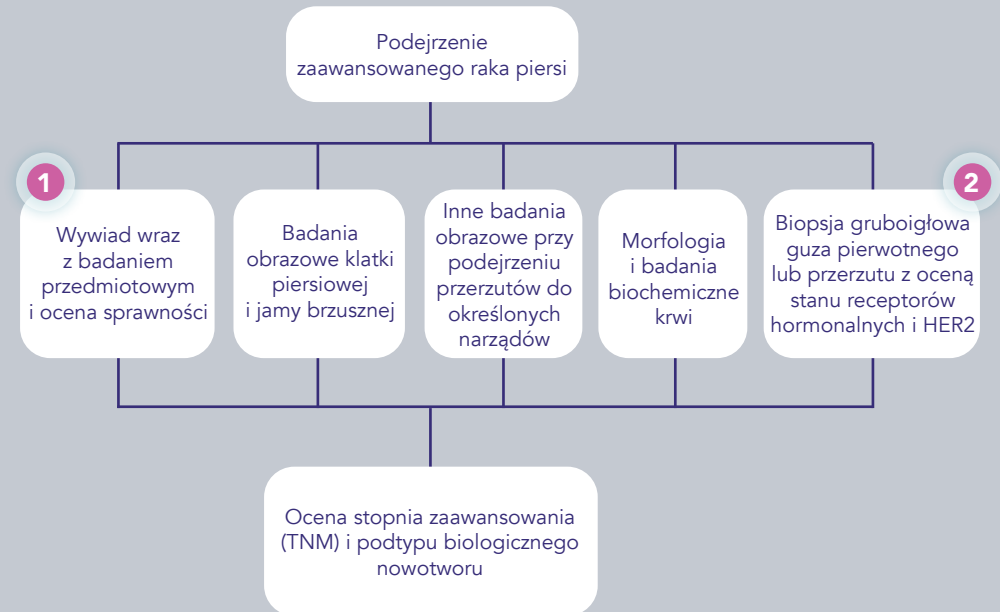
Podejrzenie zaawansowanego raka piersi

1

Wywiad wraz z badaniem przedmiotowym i ocena sprawności

Badania obrazowe klatki piersiowej i jamy brzusznej

Inne badania obrazowe przy podejrzeniu przerzutów do określonych narządów

Morfologia i badania biochemiczne krwi

2

Biopsja gruboigłowa guza pierwotnego lub przerzutu z oceną stanu receptorów hormonalnych i HER2

Ocena stopnia zaawansowania (TNM) i podtypu biologicznego nowotworu